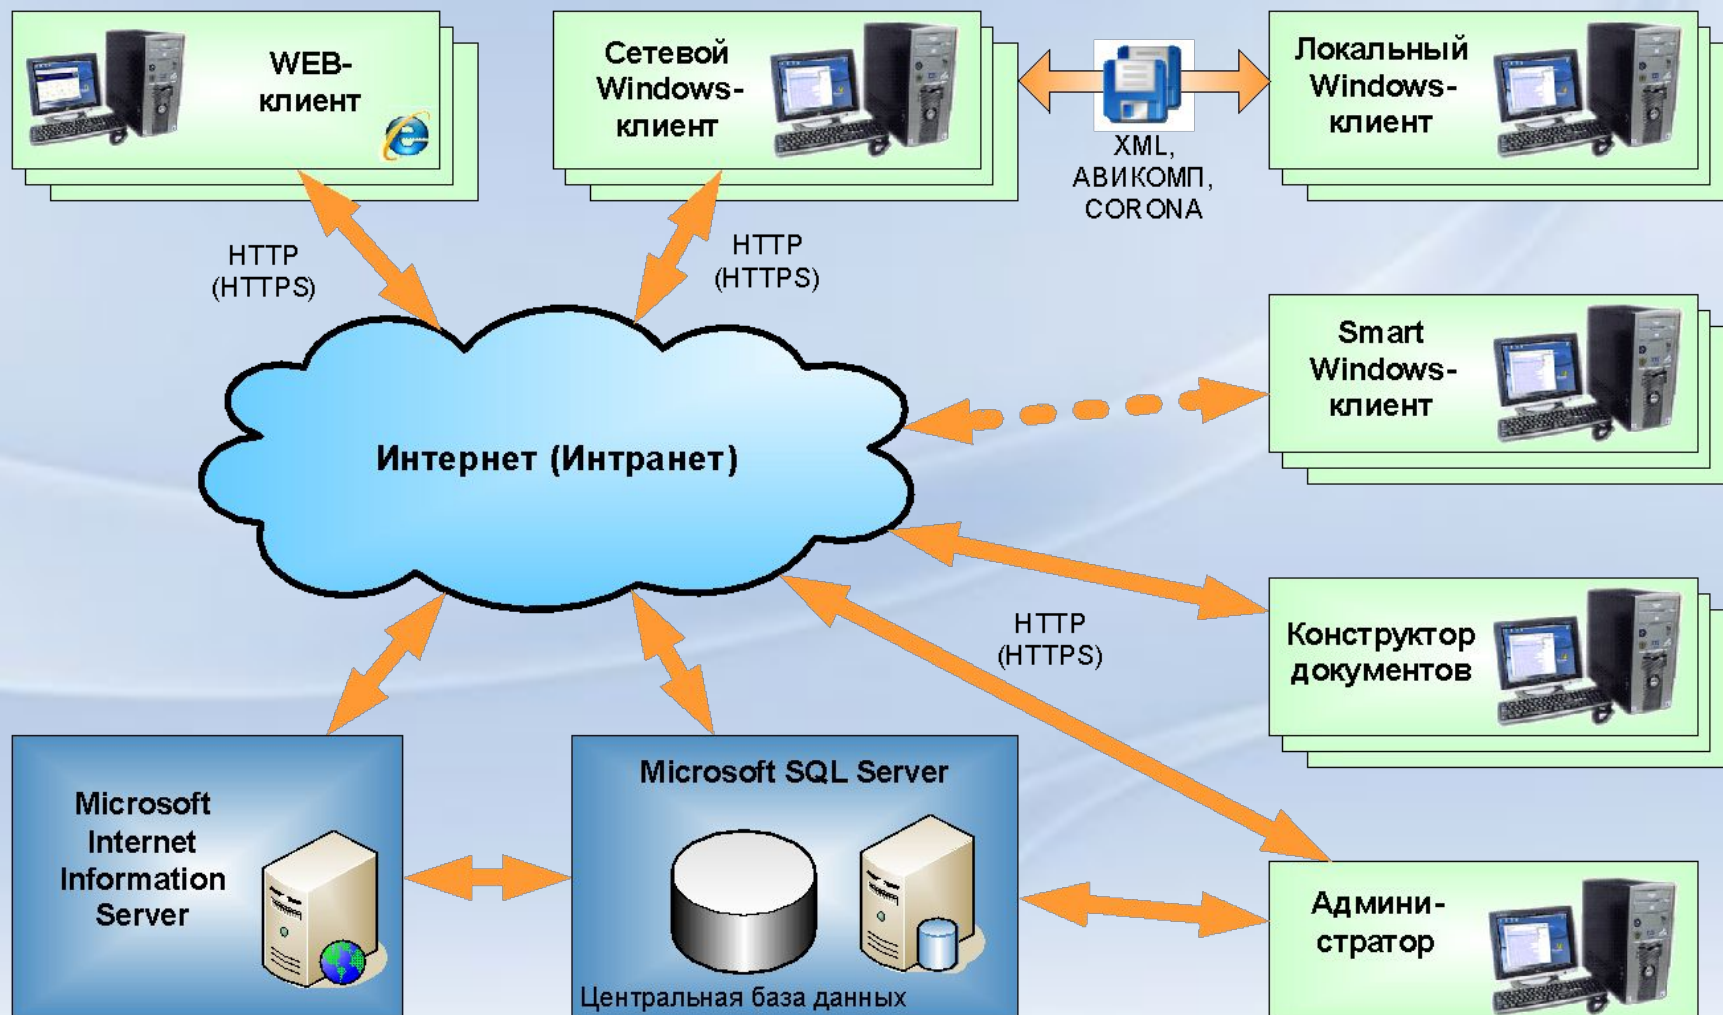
WEB-клиент

Сетевой Windows-клиент

XML, АВИКОМП, CORONA

Локальный Windows-клиент

HTTP (HTTPS)

HTTP (HTTPS)

Smart Windows-клиент

Интернет (Интранет)

HTTP (HTTPS)

Конструктор документов

Microsoft Internet Information Server

Microsoft SQL Server

Центральная база данных

Администратор